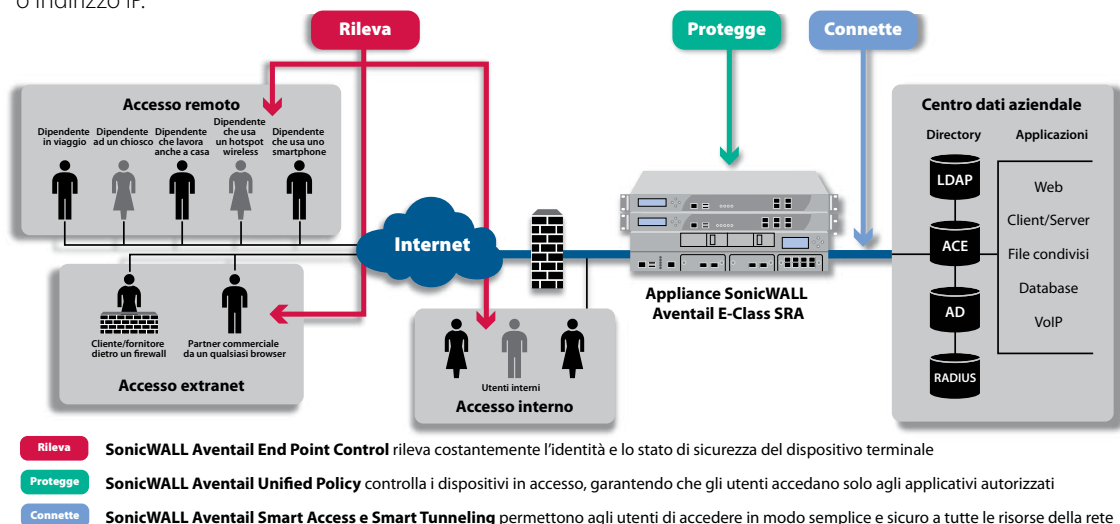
o indirizzo IP.

Rileva

Protegge

Connette

Accesso remoto

Dipendente in viaggio

Dipendente ad un chiosco

Dipendente che lavora anche a casa

Dipendente che usa un hotspot wireless

Dipendente che usa uno smartphone

Internet

Cliente/fornitore dietro un firewall

Partner commerciale da un qualsiasi browser

Accesso extranet

Utenti interni

Accesso interno

Appliance SonicWALL Aventail E-Class SRA

Centro dati aziendale

Directory

Applicazioni

LDAP

ACE

AD

RADIUS

Web

Client/Server

File condivisi

Database

VoIP

Rileva **SonicWALL Aventail End Point Control** rileva costantemente l'identità e lo stato di sicurezza del dispositivo terminale

Protegge **SonicWALL Aventail Unified Policy** controlla i dispositivi in accesso, garantendo che gli utenti accedano solo agli applicativi autorizzati

Connette **SonicWALL Aventail Smart Access e Smart Tunneling** permettono agli utenti di accedere in modo semplice e sicuro a tutte le risorse della rete